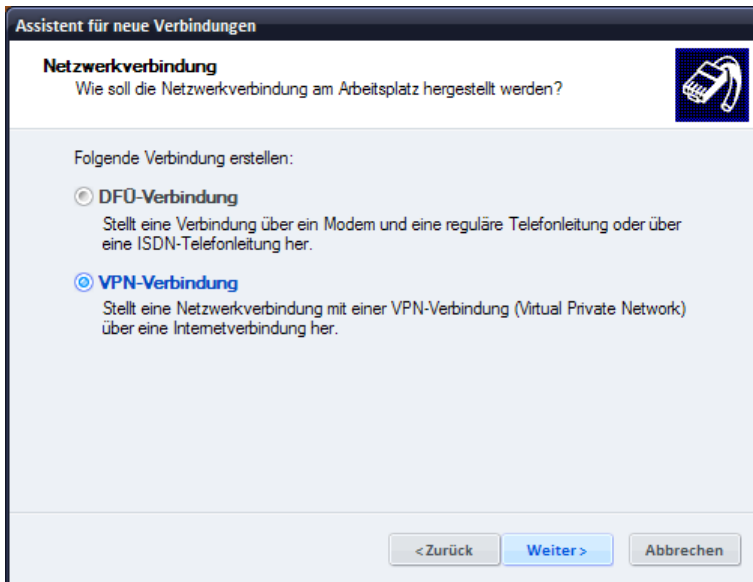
Assistent für neue Verbindungen

Netzwerkverbindung
Wie soll die Netzwerkverbindung am Arbeitsplatz hergestellt werden?

Folgende Verbindung erstellen:

DFÜ-Verbindung
Stellt eine Verbindung über ein Modem und eine reguläre Telefonleitung oder über eine ISDN-Telefonleitung her.

VPN-Verbindung
Stellt eine Netzwerkverbindung mit einer VPN-Verbindung (Virtual Private Network) über eine Internetverbindung her.

< Zurück
Weiter >
Abbrechen